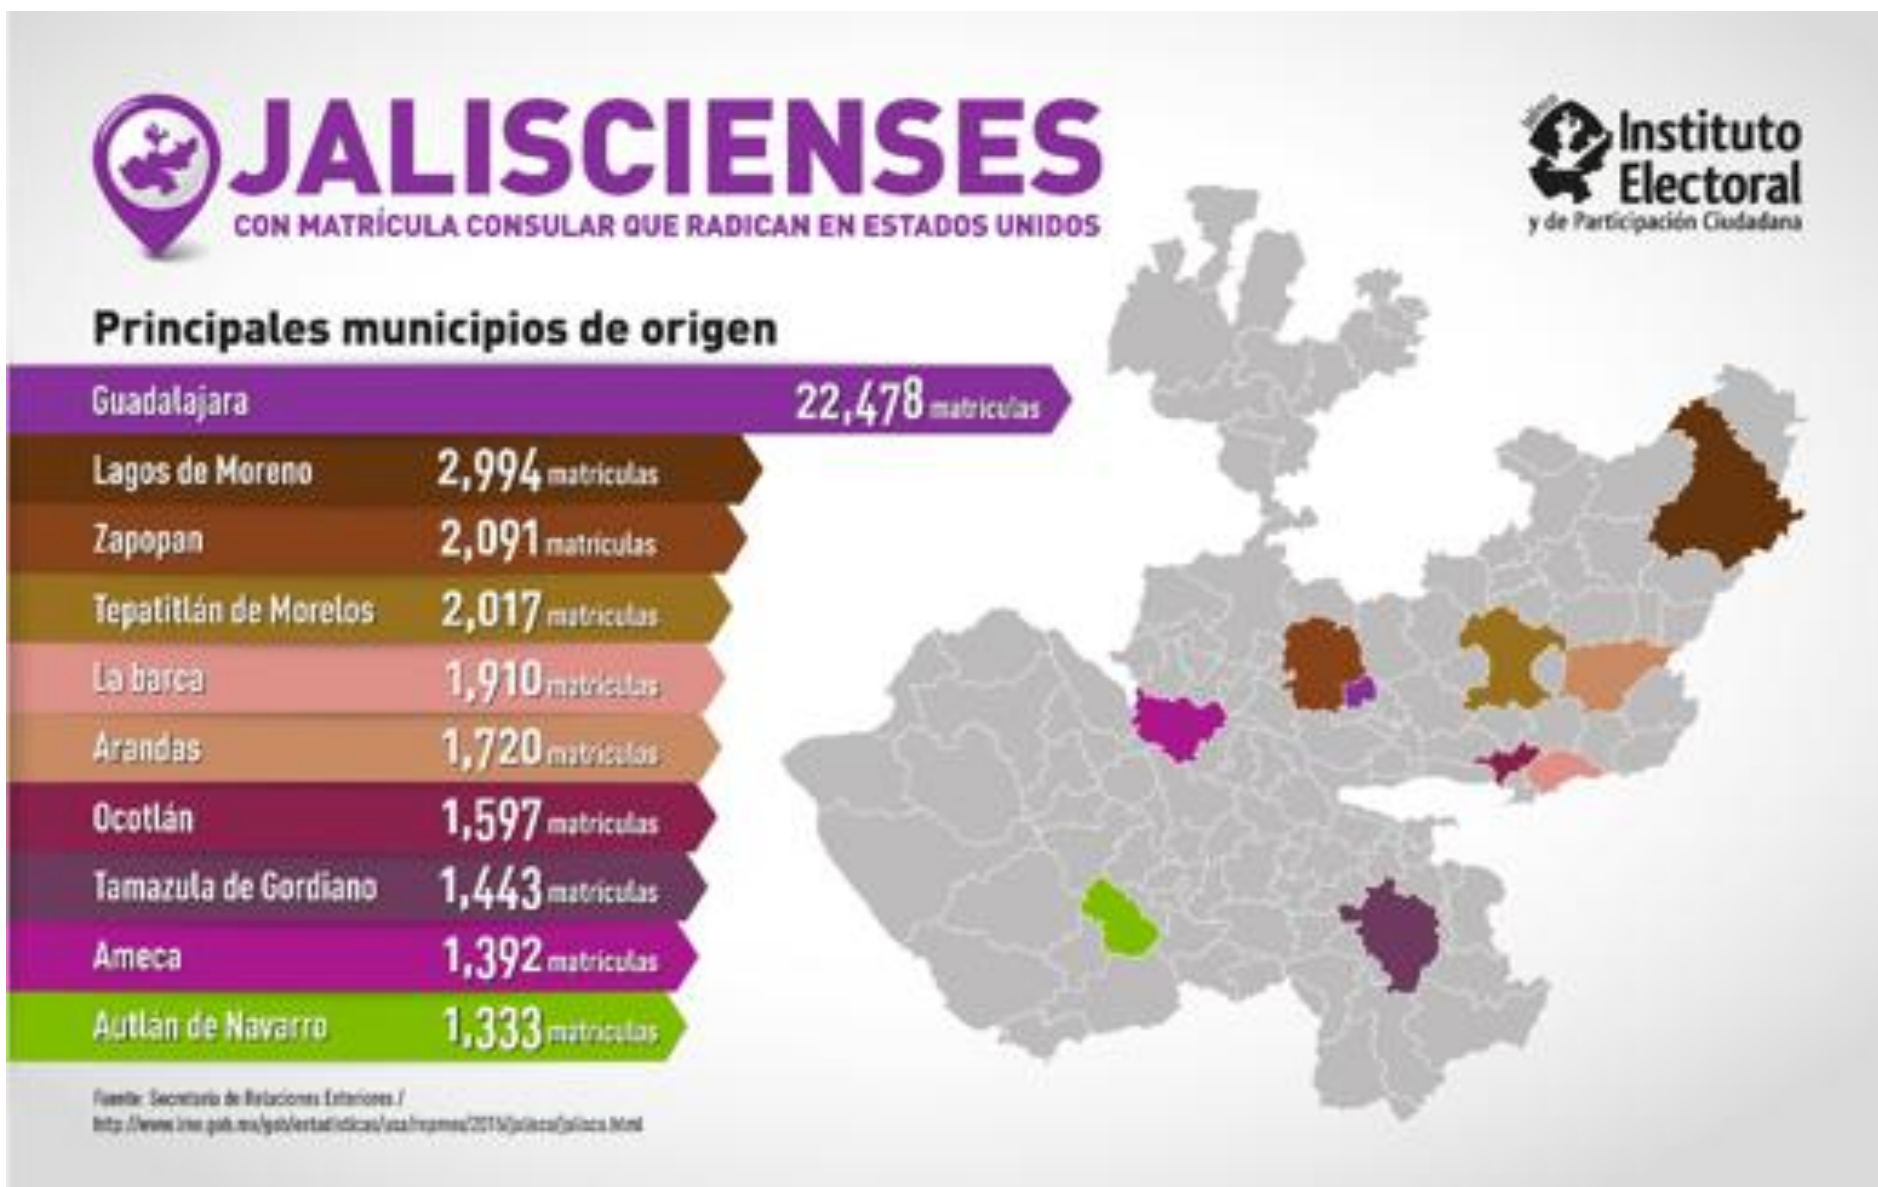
JALISCIENSES
CON MATRÍCULA CONSULAR QUE RADICAN EN ESTADOS UNIDOS

Instituto Electoral y de Participación Ciudadana

Principales municipios de origen

Guadalajara 22,478 matrículas
Lagos de Moreno 2,994 matrículas
Zapopan 2,091 matrículas
Tepatitlán de Morelos 2,017 matrículas
La barca 1,910 matrículas
Arandas 1,720 matrículas
Ocotlán 1,597 matrículas
Tamazula de Gordiano 1,443 matrículas
Ameca 1,392 matrículas
Autlán de Navarro 1,333 matrículas

Fuente: Secretaría de Relaciones Exteriores / http://www.ime.gob.mx/gob/estadisticas/usa/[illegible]/2015/jalisco/jalisco.html